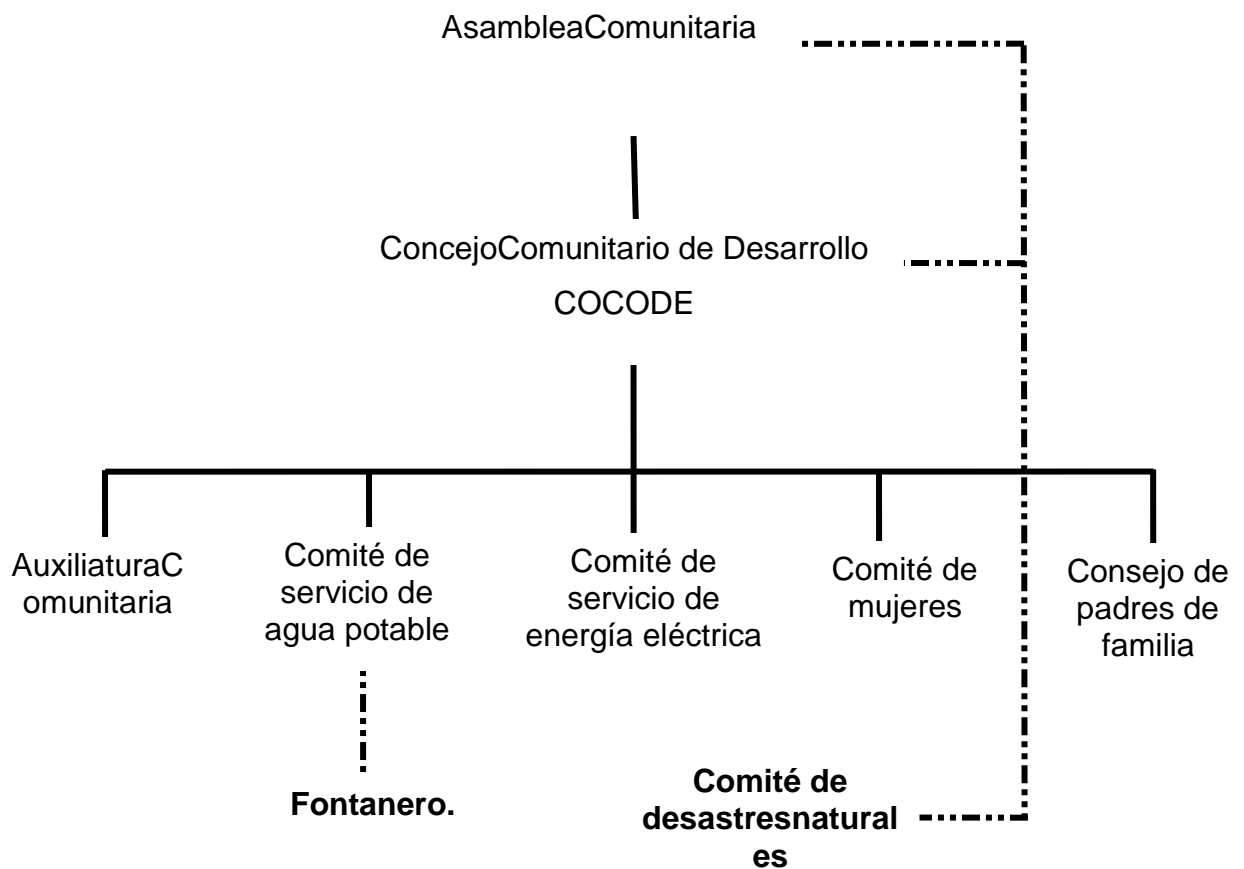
AsambleaComunitaria

ConcejoComunitario de Desarrollo

COCODE

AuxiliaturaC omunitaria

Comité de servicio de agua potable

Comité de servicio de energía eléctrica

Comité de mujeres

Consejo de padres de familia

Fontanero.

Comité de desastresnatural es